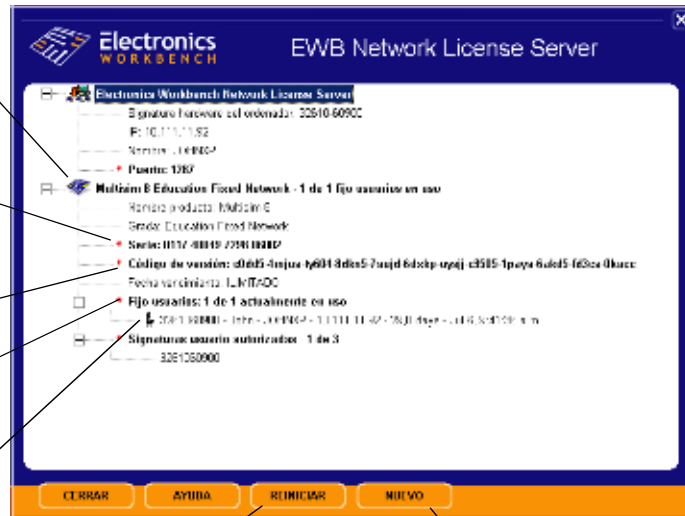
Electronics WORKBENCH

EWB Network License Server

Electronics Workbench Network License Server

Signature hardware del ordenador: 32610-60900

IP: 10.111.11.82

Nombre: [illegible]

Puerto: 1967

Multisim 8 Education Fixed Network - 1 de 1 fijo usuarios en uso

Nombre producto: Multisim 8

Grado: Education Fixed Network

Serie: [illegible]

Código de versión: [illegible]

Fecha vencimiento: ILIMITADO

Fijo usuarios: 1 de 1 actualmente en uso

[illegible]

Signaturas usuario autorizados - 1 de 3

32610-60900

CERRAR

AYUDA

REINICIAR

NUEVO